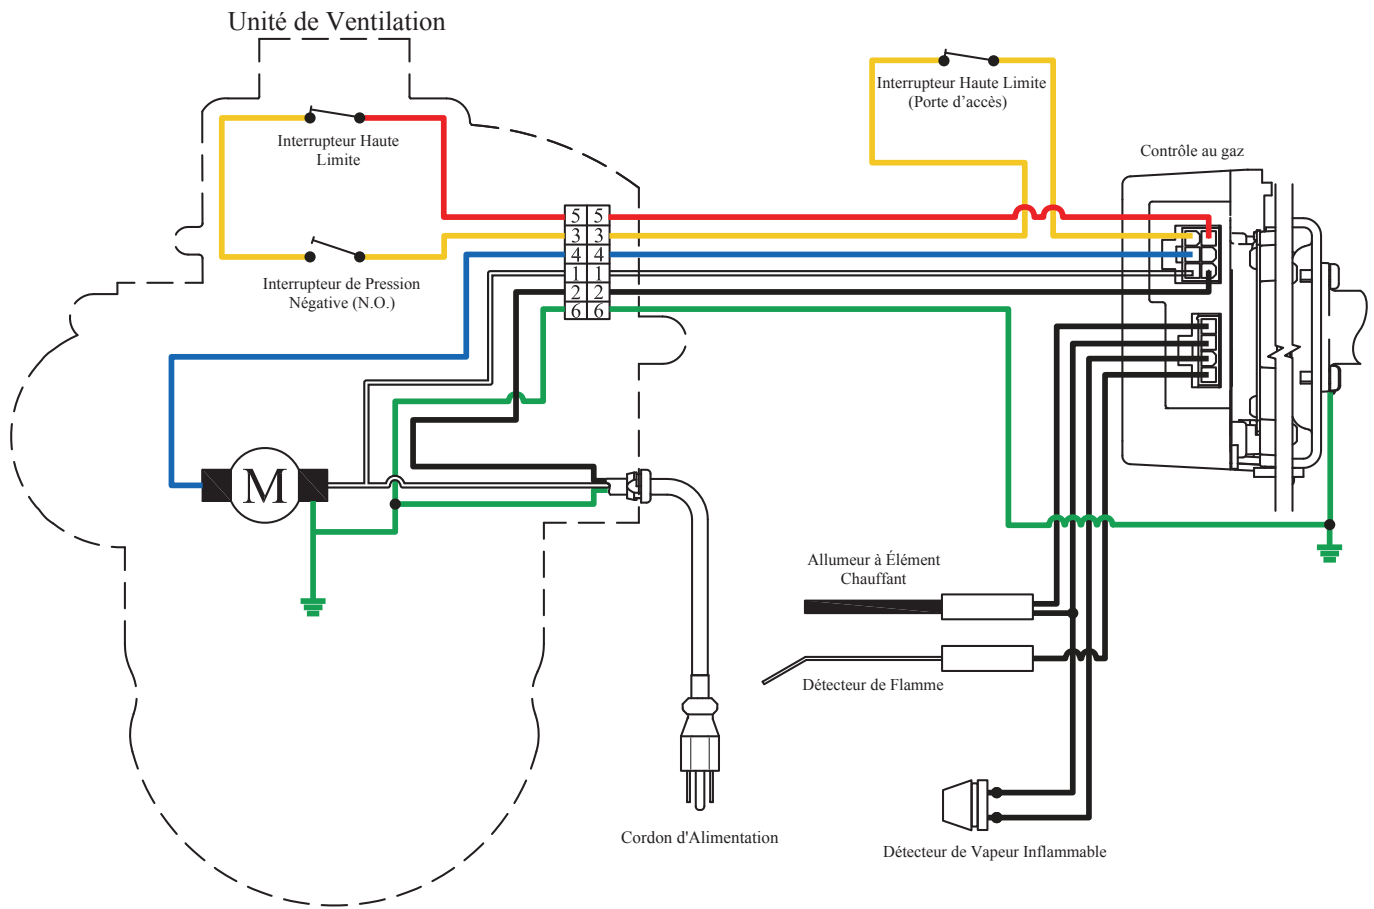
Unité de Ventilation

Interrupteur Haute Limite

Interrupteur de Pression Négative (N.O.)

| 5 | 5 |
|---|---|
| 3 | 3 |
| 4 | 4 |
| 1 | 1 |
| 2 | 2 |
| 6 | 6 |

M

Interrupteur Haute Limite (Porte d'accès)

Contrôle au gaz

Allumeur à Élément Chauffant

Détecteur de Flamme

Cordon d'Alimentation

Détecteur de Vapeur Inflammable